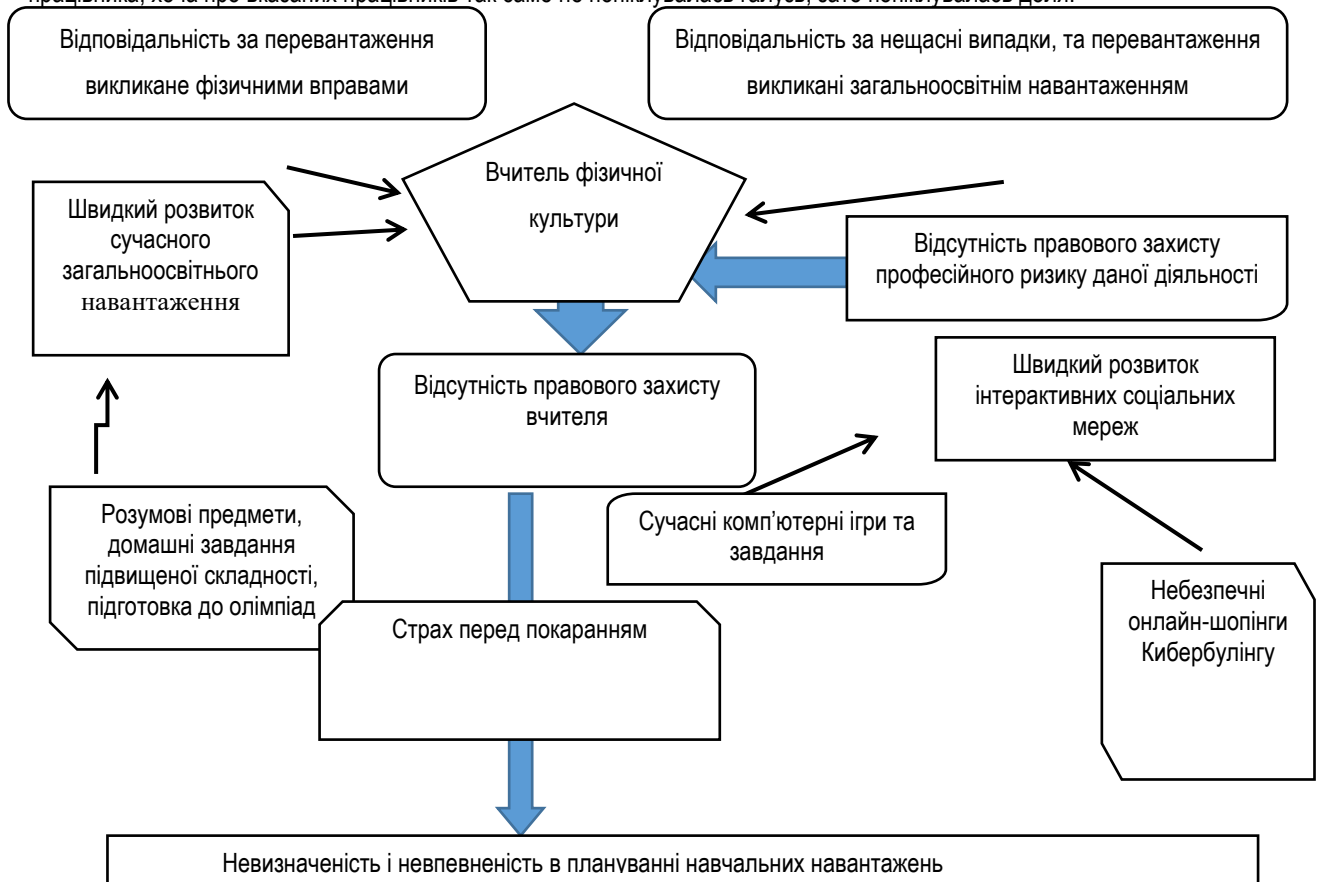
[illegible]

Відповідальність за перевантаження викликане фізичними вправами

Відповідальність за нещасні випадки, та перевантаження викликані загальноосвітнім навантаженням

Вчитель фізичної культури

Швидкий розвиток сучасного загальноосвітнього навантаження

Відсутність правового захисту професійного ризику даної діяльності

Відсутність правового захисту вчителя

Швидкий розвиток інтерактивних соціальних мереж

Розумові предмети, домашні завдання підвищеної складності, підготовка до олімпіад

Сучасні комп'ютерні ігри та завдання

Небезпечні онлайн-шопінги Кибербулінгу

Страх перед покаранням

Невизначеність і невпевненість в плануванні навчальних навантажень